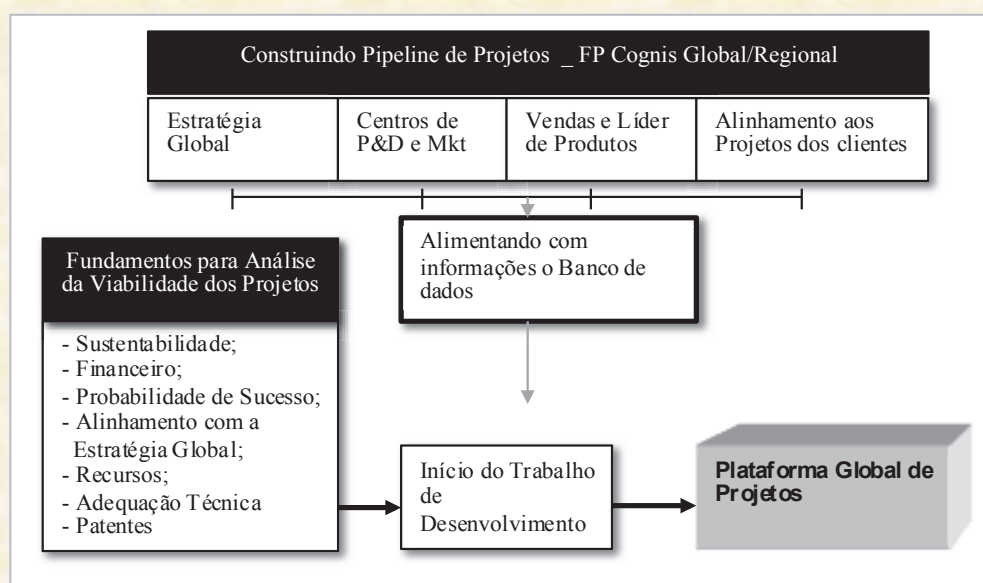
Construindo Pipeline de Projetos _ FP Cognis Global/Regional

Estratégia Global

Centros de P&D e Mkt

Vendas e Líder de Produtos

Alinhamento aos Projetos dos clientes

Alimentando com informações o Banco de dados

Fundamentos para Análise da Viabilidade dos Projetos

- Sustentabilidade;
- Financeiro;
- Probabilidade de Sucesso;
- Alinhamento com a Estratégia Global;
- Recursos;
- Adequação Técnica
- Patentes

Início do Trabalho de Desenvolvimento

Plataforma Global de Projetos